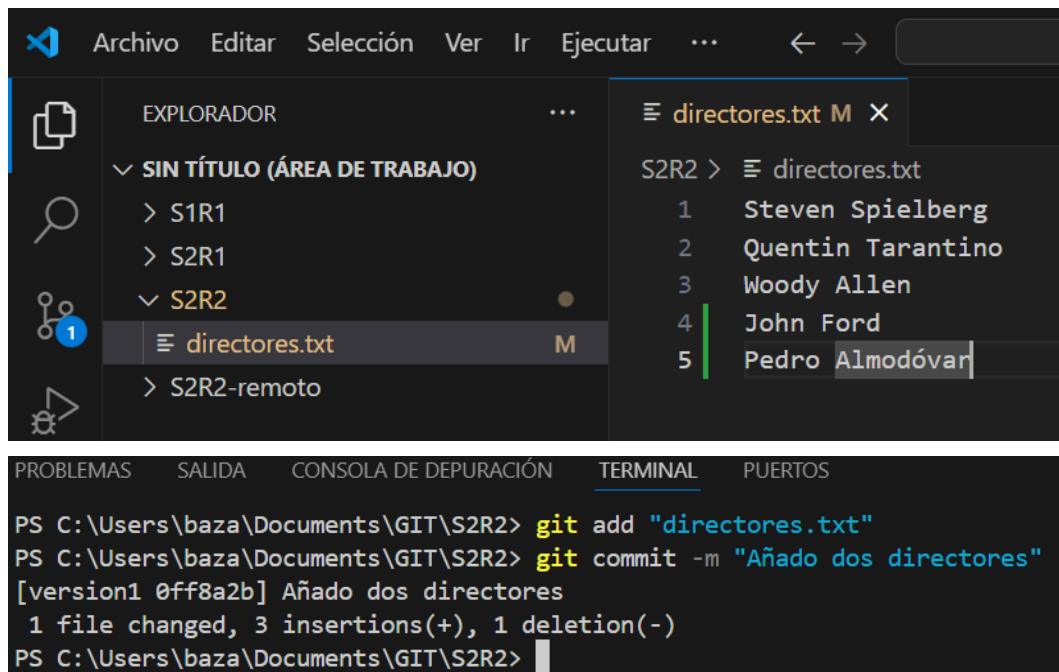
Archivo Editar Selección Ver Ir Ejecutar ···

EXPLORADOR ···

SIN TÍTULO (ÁREA DE TRABAJO)
S1R1
S2R1
S2R2
directores.txt M
S2R2-remoto

1

directores.txt M ×

S2R2 > directores.txt

1 Steven Spielberg
2 Quentin Tarantino
3 Woody Allen
4 John Ford
5 Pedro Almodóvar

PROBLEMAS SALIDA CONSOLA DE DEPURACIÓN TERMINAL PUERTOS

PS C:\Users\baza\Documents\GIT\S2R2> git add "directores.txt"
PS C:\Users\baza\Documents\GIT\S2R2> git commit -m "Añado dos directores"
[version1 0ff8a2b] Añado dos directores
 1 file changed, 3 insertions(+), 1 deletion(-)
PS C:\Users\baza\Documents\GIT\S2R2>